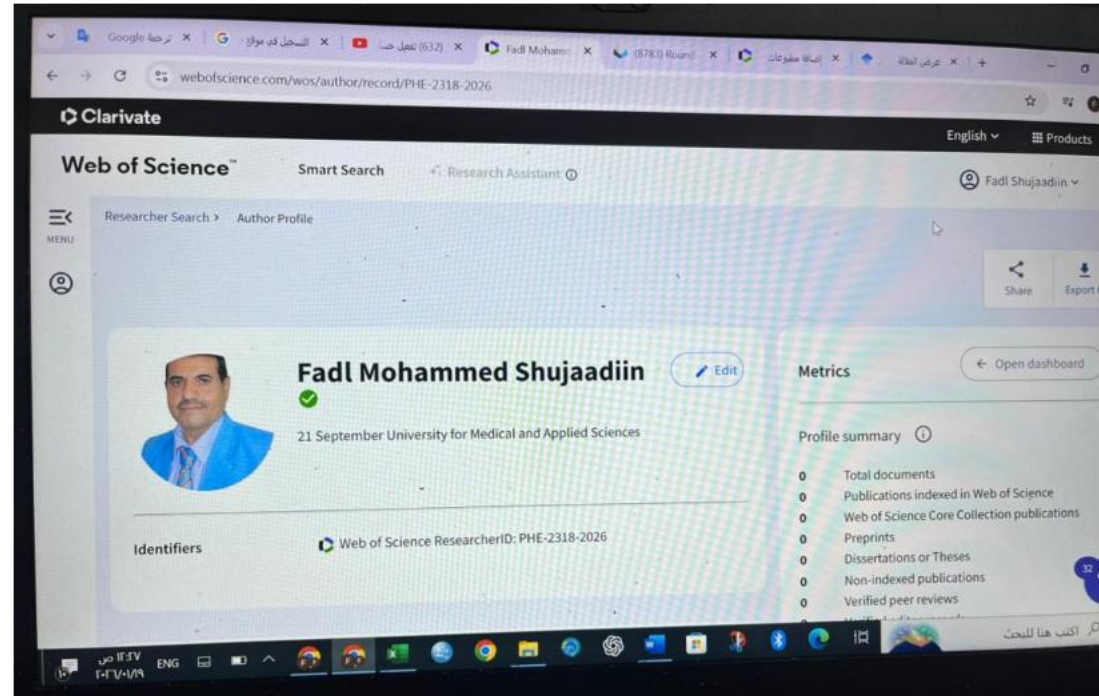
Google ترجمة × | التسجيل في موقع × | (632) تفعيل حساب × | Fadl Mohamm × | (8783) Round × | إضافة منشورات × | عرض المقالة × | +

webofscience.com/wos/author/record/PHE-2318-2026

Clarivate

English Products

Web of Science™ Smart Search Research Assistant

Fadl Shujaadiin

MENU

Researcher Search > Author Profile

Share Export

Fadl Mohammed Shujaadiin

Edit

21 September University for Medical and Applied Sciences

Identifiers

Web of Science ResearcherID: PHE-2318-2026

Metrics

Open dashboard

Profile summary

0 Total documents
0 Publications indexed in Web of Science
0 Web of Science Core Collection publications
0 Preprints
0 Dissertations or Theses
0 Non-indexed publications
0 Verified peer reviews

32

اكتب هنا للبحث

ENG ١٢:٤٧ ص ٢٠٢٦/١/١٩